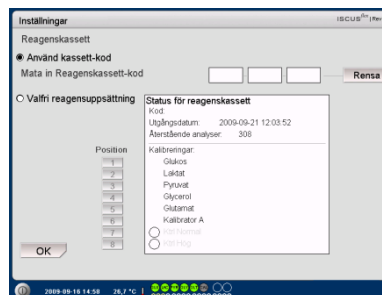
Inställningar

ISCUS$^{flex}$ | Rev

Reagenskassett

Använd kassett-kod

Mata in Reagenskassett-kod

Rensa

Valfri reagensuppsättning

Status för reagenskassett

Kod:

Utgångsdatum: 2009-09-21 12:03:52

Återstående analyser: 308

Kalibreringar:

Glukos

Laktat

Pyruvat

Glycerol

Glutamat

Kalibrator A

Kbl Normal

Kbl Hög

Position

1

2

3

4

5

6

7

8

OK

2009-09-16 14:58 26,7 °C